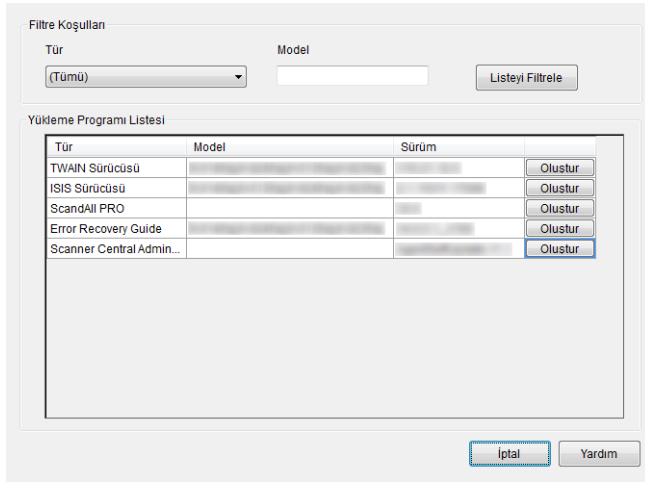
Filtre Koşulları

Tür

(Tümü)

Model

Listeyi Filtrele

Yükleme Programı Listesi

| Tür | Model | Sürüm | |
|---|---|---|---|
| TWAIN Sürücüsü | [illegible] | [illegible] | Olustur |
| ISIS Sürücüsü | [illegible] | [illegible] | Olustur |
| ScandAll PRO | | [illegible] | Olustur |
| Error Recovery Guide | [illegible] | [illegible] | Olustur |
| Scanner Central Admin... | | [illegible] | Olustur |

İptal

Yardım